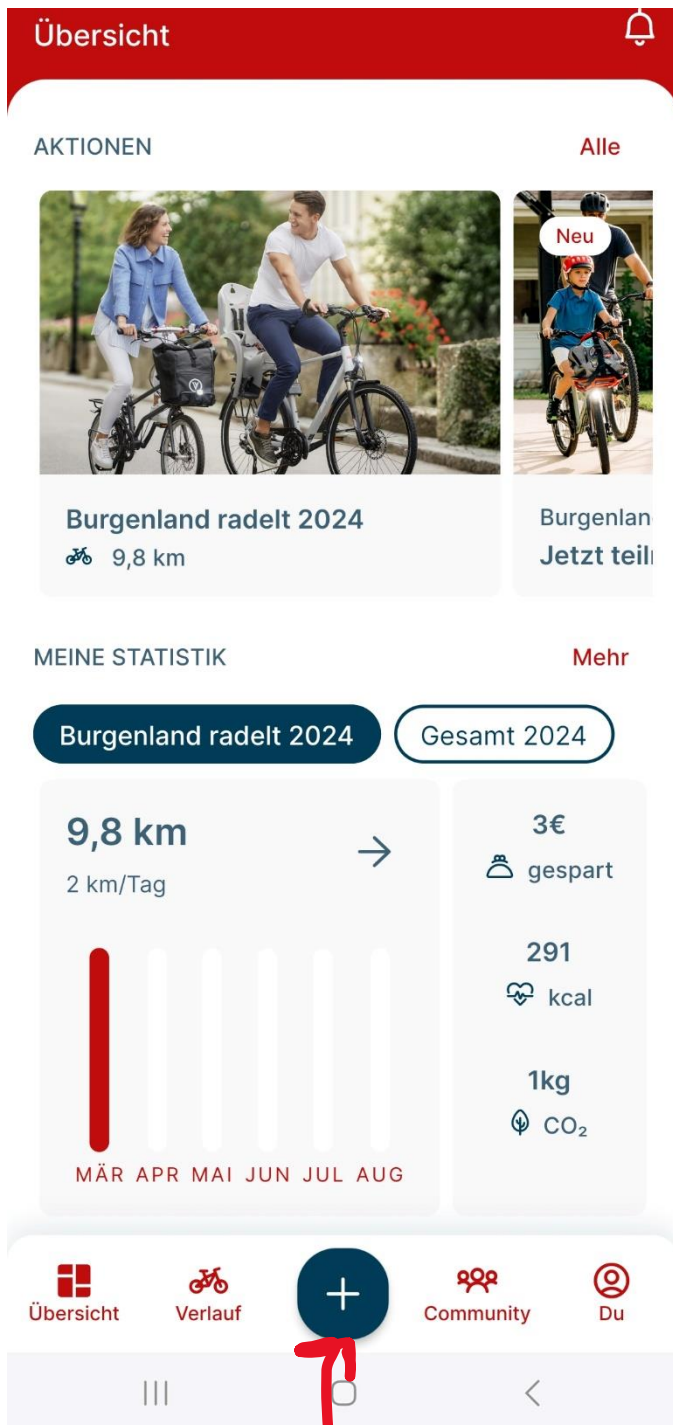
Übersicht

AKTIONEN Alle

Neu

Burgenland radelt 2024
9,8 km

Burgenlan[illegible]
Jetzt teil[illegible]

MEINE STATISTIK Mehr

Burgenland radelt 2024 Gesamt 2024

9,8 km
2 km/Tag

MÄR APR MAI JUN JUL AUG

3€
gespart

291
kcal

1kg
$CO_2$

Übersicht Verlauf + Community Du